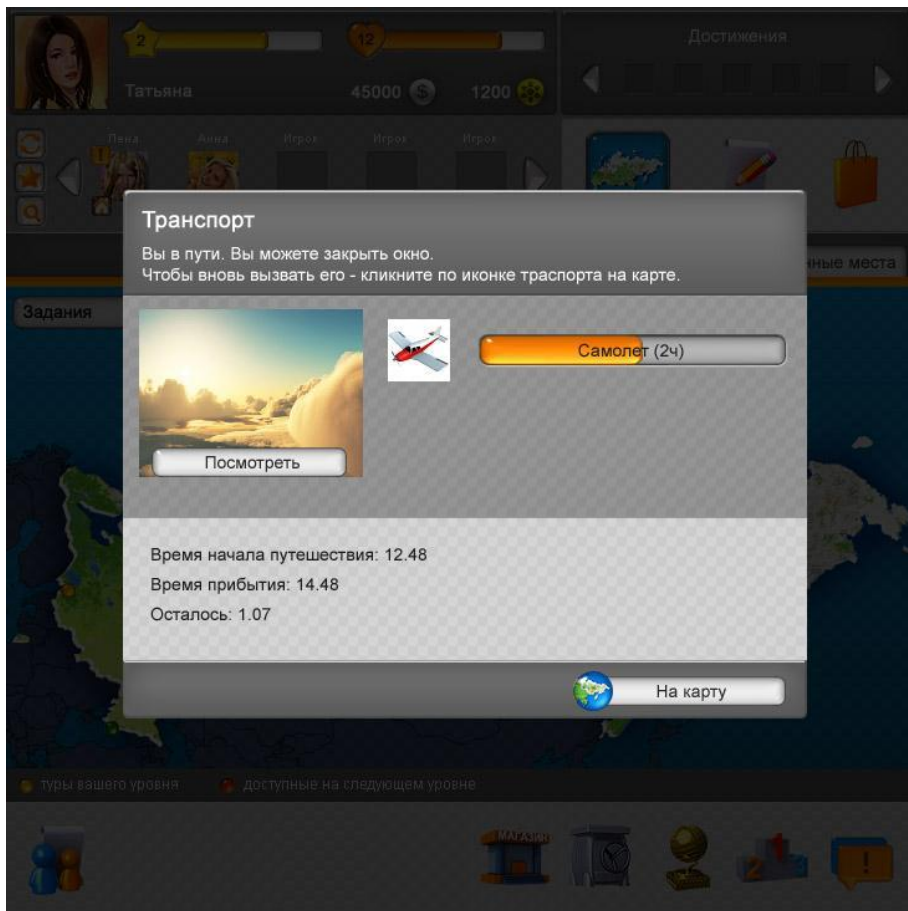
2
12
Достижения
Татьяна
45000
1200
Лена
Анна
Игрок
Игрок
Игрок
1
Транспорт
Вы в пути. Вы можете закрыть окно.
Чтобы вновь вызвать его - кликните по иконке траспорта на карте.
нные места
Задания
Самолет (2ч)
Посмотреть
Время начала путешествия: 12.48
Время прибытия: 14.48
Осталось: 1.07
На карту
туры вашего уровня
доступные на следующем уровне
МАГАЗИН
2
!